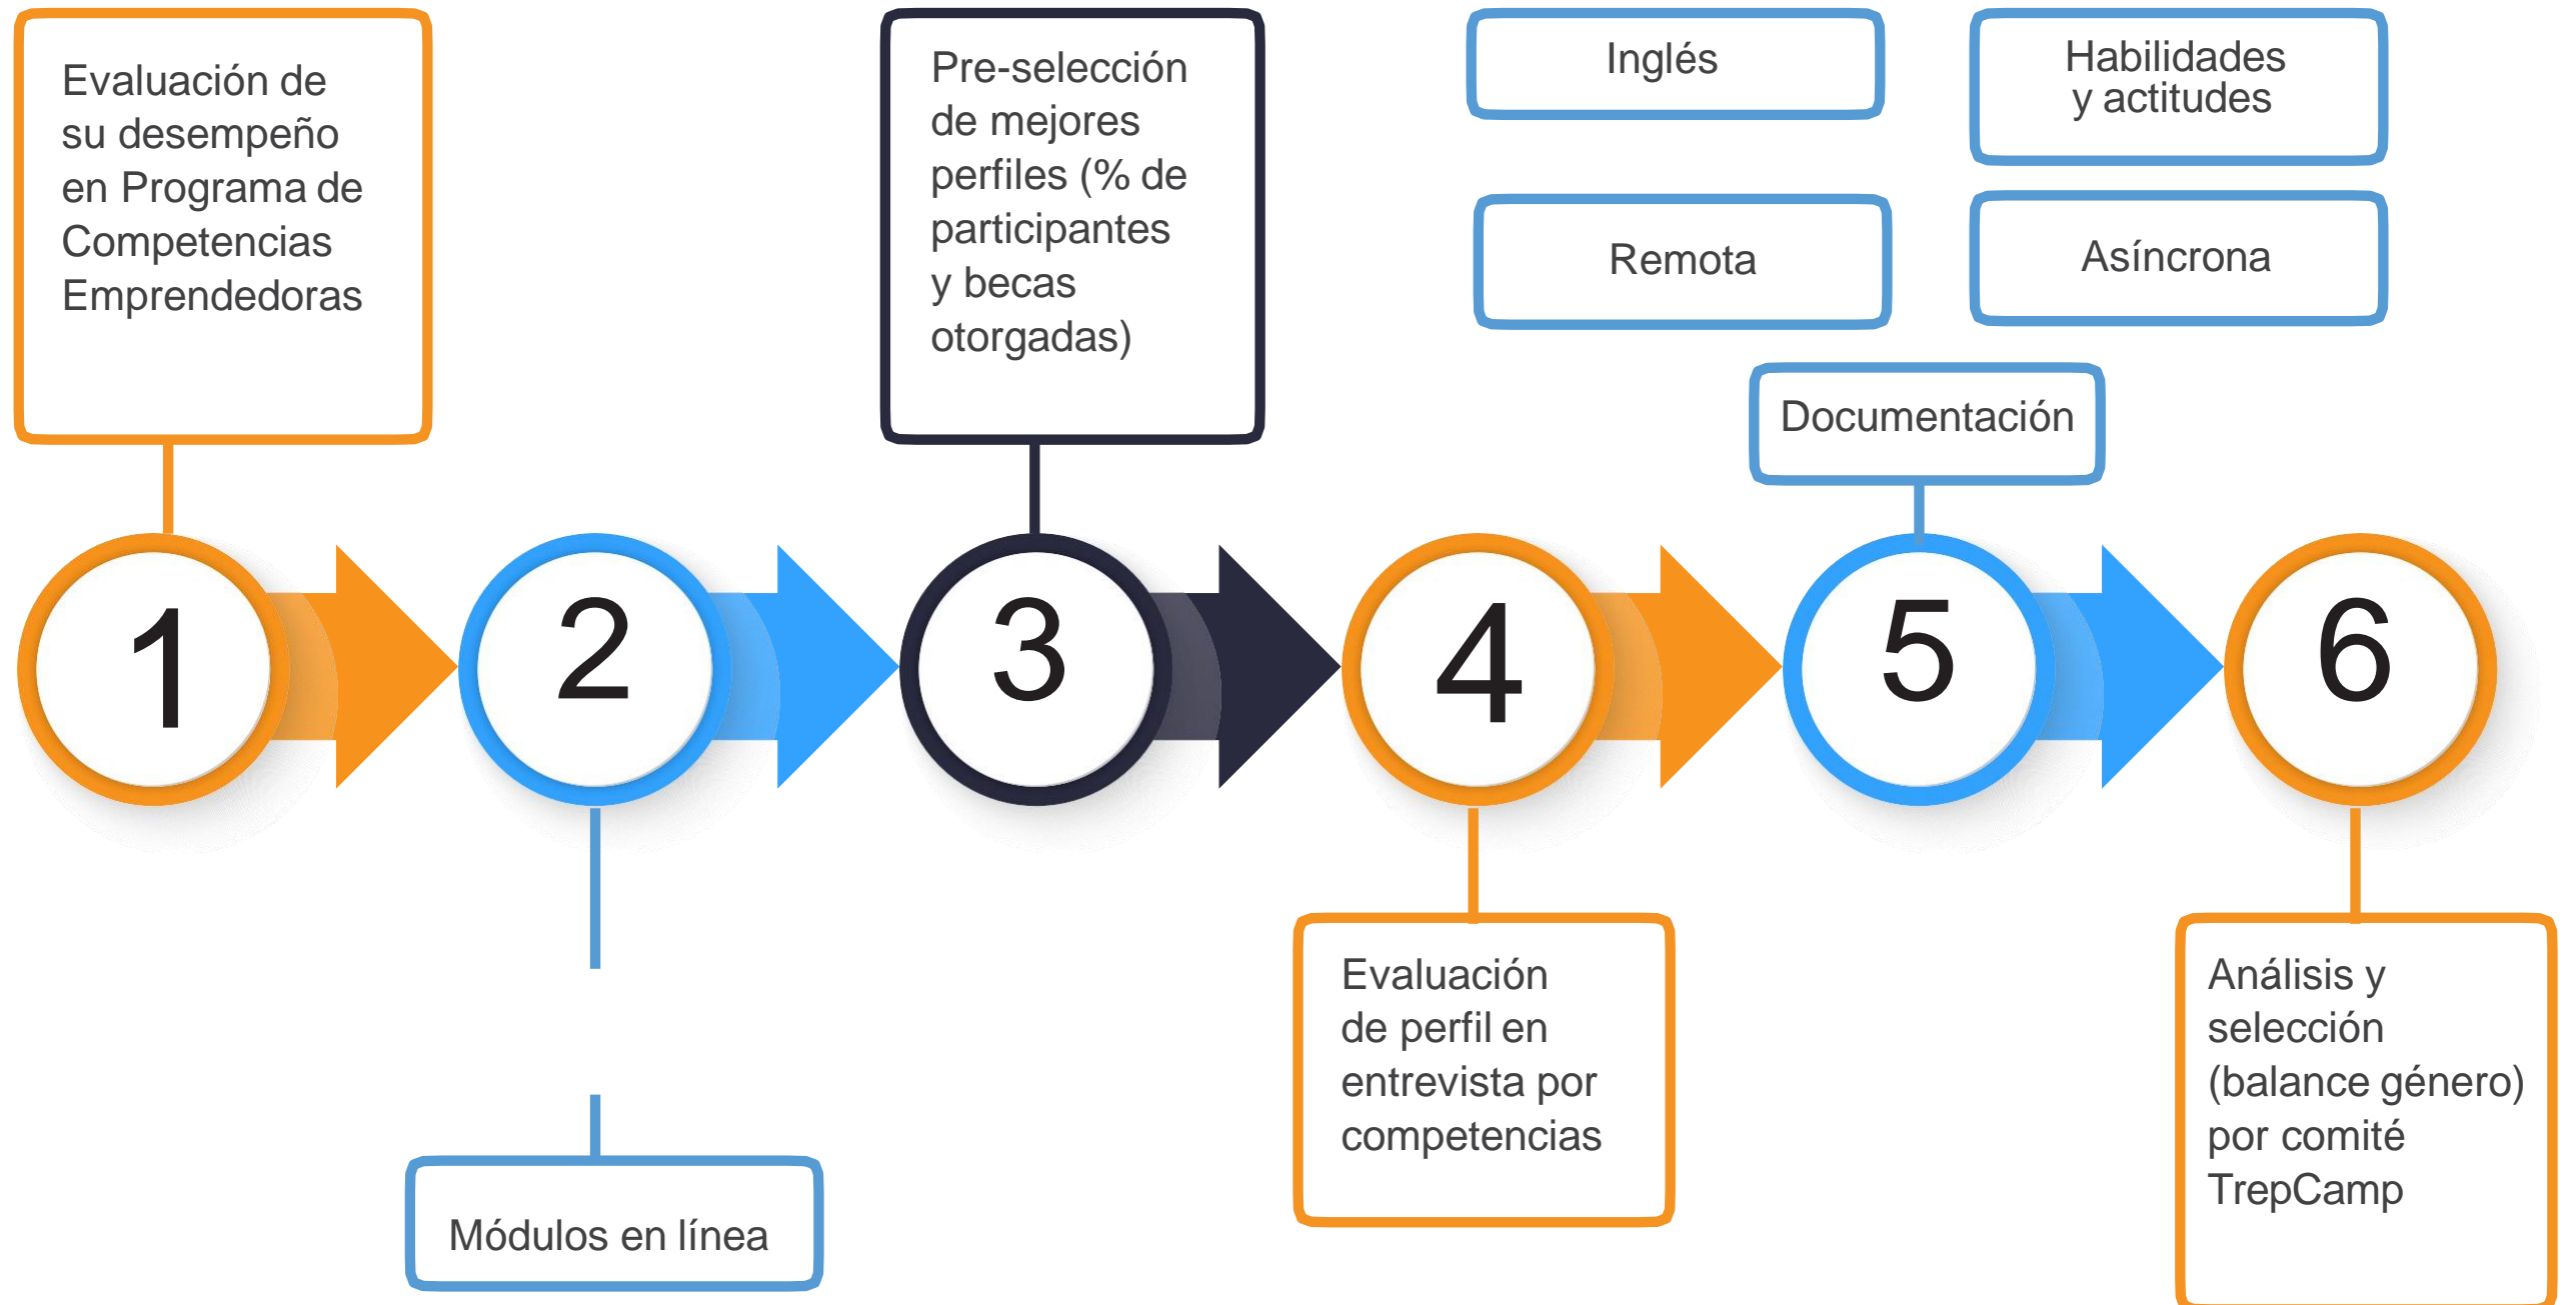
Evaluación de su desempeño en Programa de Competencias Emprendedoras

Pre-selección de mejores perfiles (% de participantes y becas otorgadas)

Inglés

Habilidades y actitudes

Remota

Asíncrona

Documentación

1

2

3

4

5

6

Módulos en línea

Evaluación de perfil en entrevista por competencias

Análisis y selección (balance género) por comité TrepCamp